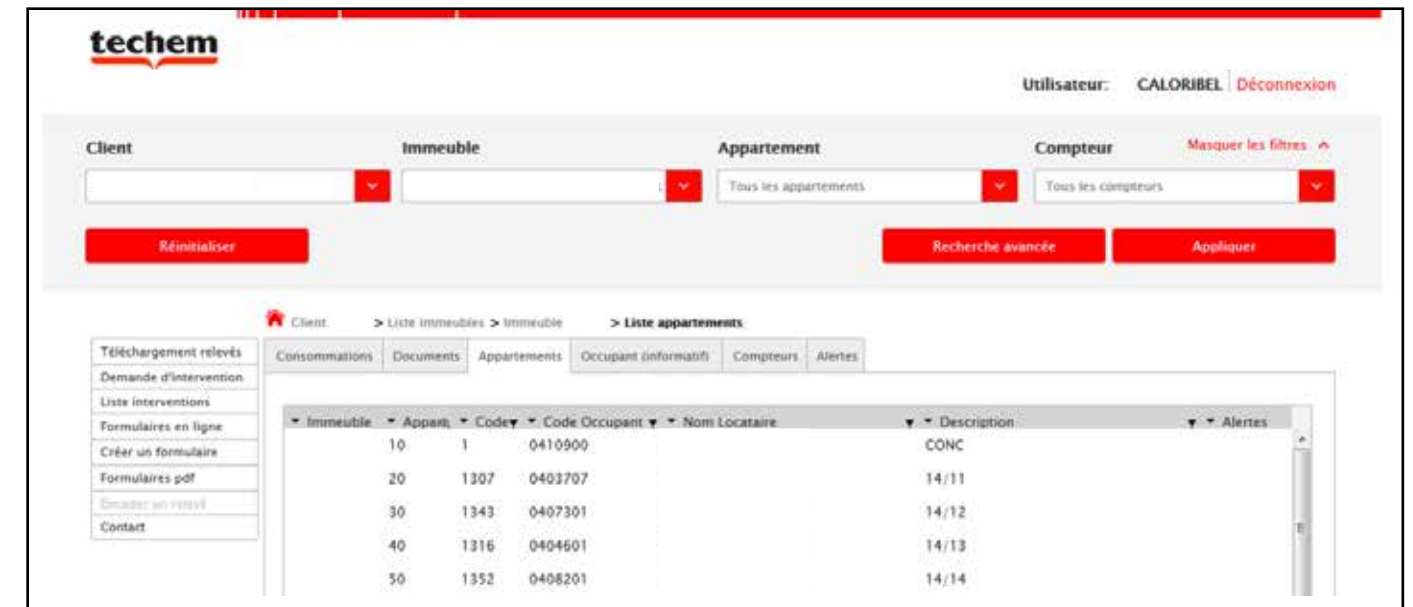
techem

Utilisateur: CALORIBEL | Déconnexion

Client

Immeuble

Appartement

Compteur

Masquer les filtres

Tous les appartements

Tous les compteurs

Réinitialiser

Recherche avancée

Appliquer

Client > Liste immeubles > Immeuble > Liste appartements

Téléchargement relevés
Demande d'intervention
Liste interventions
Formulaires en ligne
Créer un formulaire
Formulaires pdf
Encoder un relevé
Contact

Consommations | Documents | Appartements | Occupant (informatif) | Compteurs | Alertes

| Immeuble | Appart | Code | Code Occupant | Nom Locataire | Description | Alertes |
|---|---|---|---|---|---|---|
| | 10 | 1 | 0410900 | | CONC | |
| | 20 | 1307 | 0403707 | | 14/11 | |
| | 30 | 1343 | 0407301 | | 14/12 | |
| | 40 | 1316 | 0404601 | | 14/13 | |
| | 50 | 1352 | 0408201 | | 14/14 | |